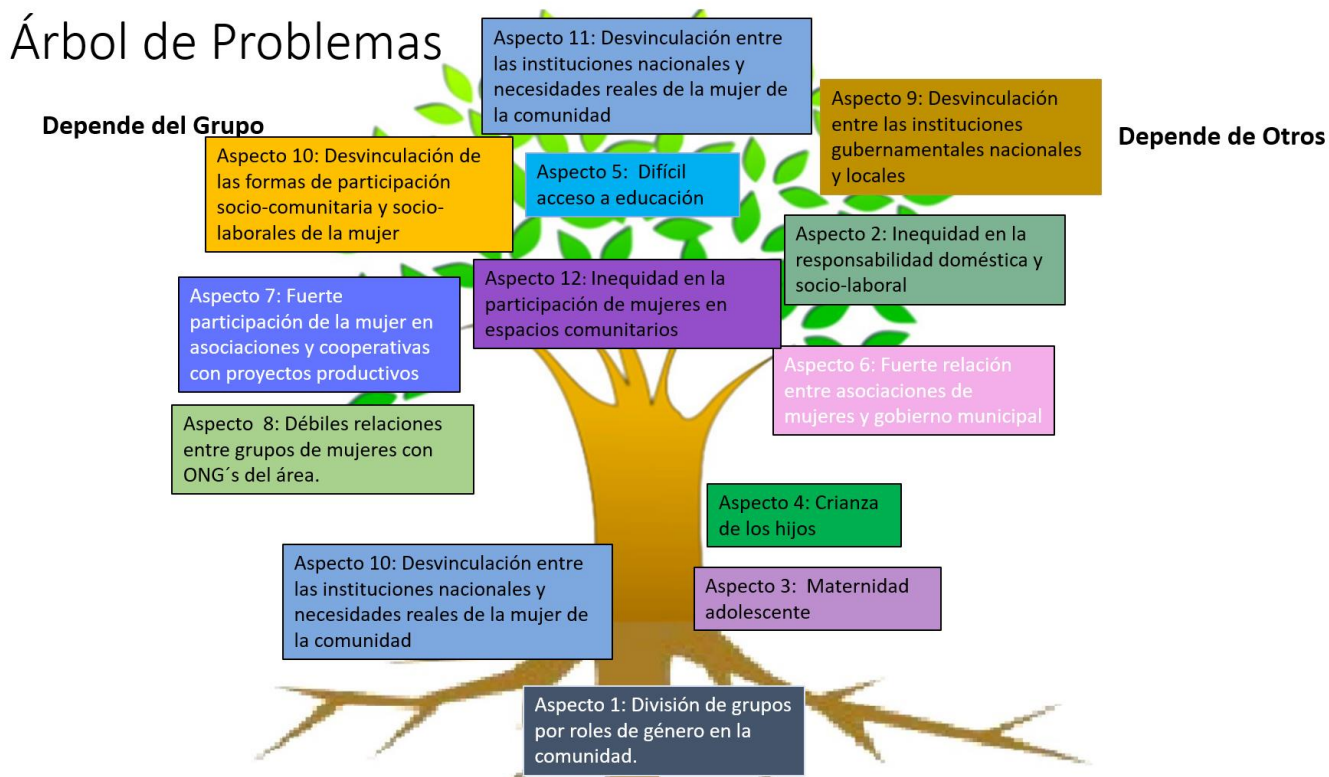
Árbol de Problemas

Depende del Grupo

Depende de Otros

Aspecto 11: Desvinculación entre las instituciones nacionales y necesidades reales de la mujer de la comunidad

Aspecto 9: Desvinculación entre las instituciones gubernamentales nacionales y locales

Aspecto 10: Desvinculación de las formas de participación socio-comunitaria y socio-laborales de la mujer

Aspecto 5: Difícil acceso a educación

Aspecto 2: Inequidad en la responsabilidad doméstica y socio-laboral

Aspecto 12: Inequidad en la participación de mujeres en espacios comunitarios

Aspecto 7: Fuerte participación de la mujer en asociaciones y cooperativas con proyectos productivos

Aspecto 6: Fuerte relación entre asociaciones de mujeres y gobierno municipal

Aspecto 8: Débiles relaciones entre grupos de mujeres con ONG´s del área.

Aspecto 4: Crianza de los hijos

Aspecto 10: Desvinculación entre las instituciones nacionales y necesidades reales de la mujer de la comunidad

Aspecto 3: Maternidad adolescente

Aspecto 1: División de grupos por roles de género en la comunidad.